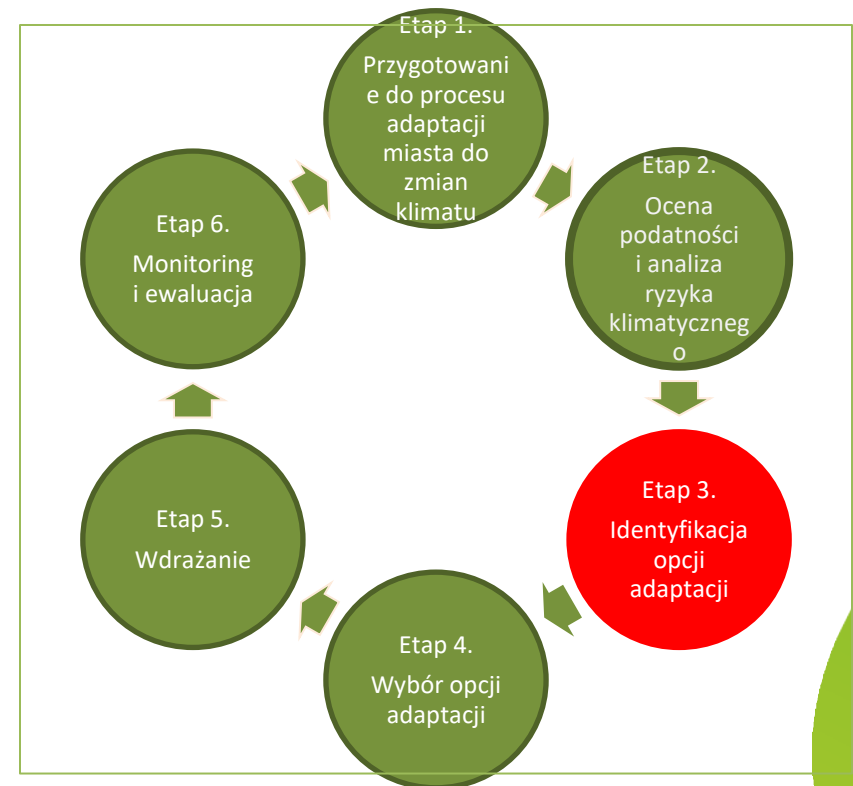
Etap 1.

Przygotowanie do procesu adaptacji miasta do zmian klimatu

Etap 2.

Ocena podatności i analiza ryzyka klimatycznego

Etap 3.

Identyfikacja opcji adaptacji

Etap 4.

Wybór opcji adaptacji

Etap 5.

Wdrażanie

Etap 6.

Monitoring i ewaluacja